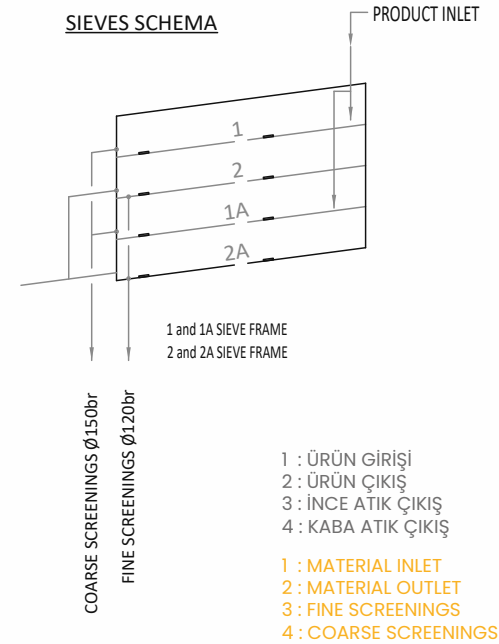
SIEVES SCHEMA

PRODUCT INLET

1
2
1A
2A

1 and 1A SIEVE FRAME
2 and 2A SIEVE FRAME

COARSE SCREENINGS Ø150br
FINE SCREENINGS Ø120br

1 : ÜRÜN GİRİŞİ
2 : ÜRÜN ÇIKIŞ
3 : İNCE ATIK ÇIKIŞ
4 : KABA ATIK ÇIKIŞ

1 : MATERIAL INLET
2 : MATERIAL OUTLET
3 : FINE SCREENINGS
4 : COARSE SCREENINGS